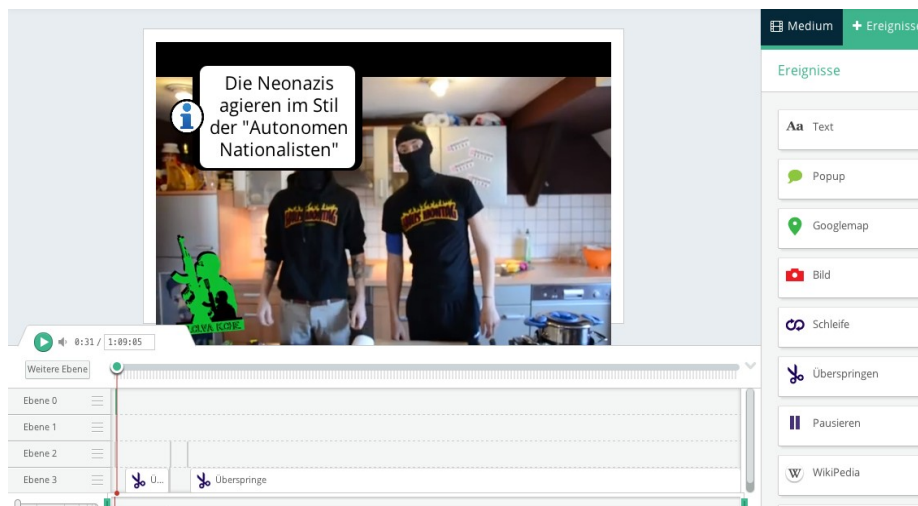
Die Neonazis agieren im Stil der "Autonomen Nationalisten"

0:31 / 1:09:05

Weitere Ebene

Ebene 0
Ebene 1
Ebene 2
Ebene 3

U...
Überspringe

Medium
+ Ereignisse

Ereignisse

Aa Text
Popup
Googlemap
Bild
Schleife
Überspringen
Pausieren
W WikiPedia